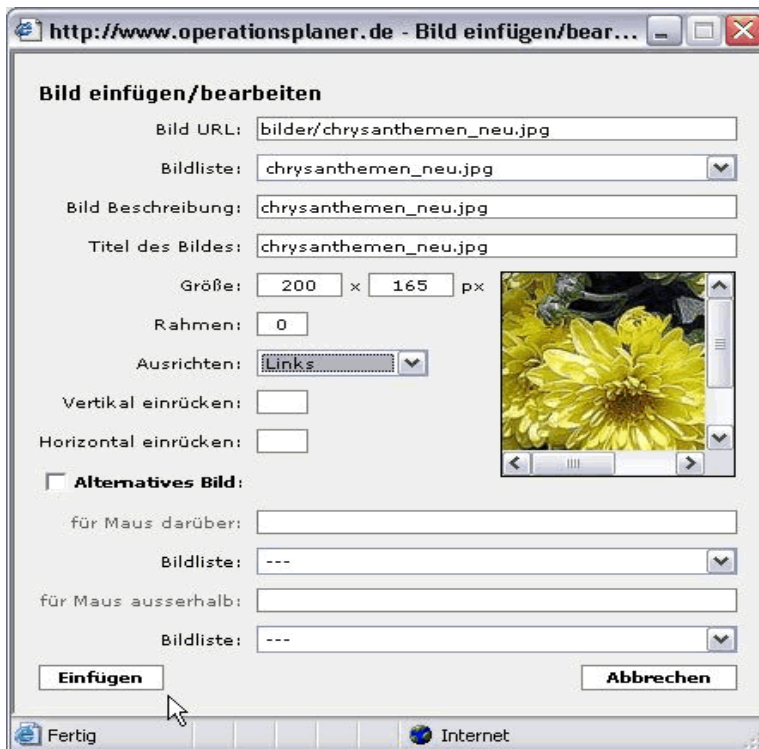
http://www.operationsplaner.de - Bild einfügen/bear...

Bild einfügen/bearbeiten

Bild URL: bilder/chrysanthemen_neu.jpg

Bildliste: chrysanthemen_neu.jpg

Bild Beschreibung: chrysanthemen_neu.jpg

Titel des Bildes: chrysanthemen_neu.jpg

Größe: 200 x 165 px

Rahmen: 0

Ausrichten: Links

Vertikal einrücken:

Horizontal einrücken:

Alternatives Bild:

für Maus darüber:

Bildliste: ---

für Maus ausserhalb:

Bildliste: ---

Einfügen

Abbrechen

Fertig

Internet